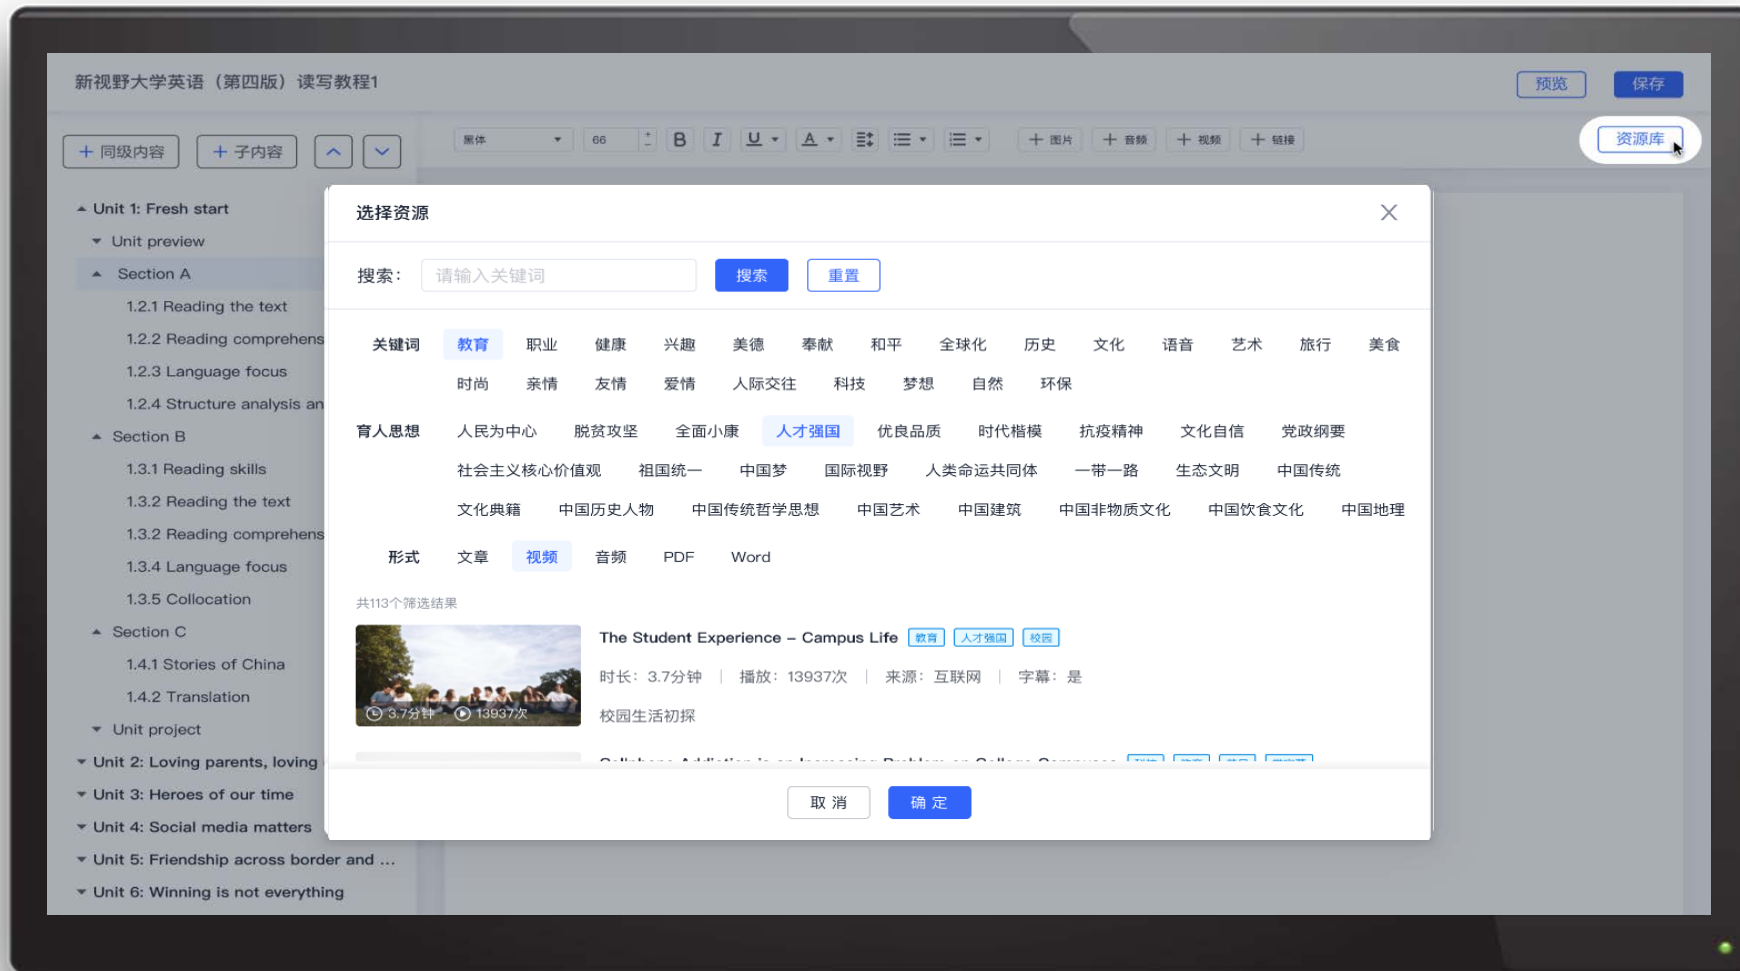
新视野大学英语（第四版）读写教程1

预览 保存

+ 同级内容 + 子内容

黑体 66 B I U A + 图片 + 音频 + 视频 + 链接

资源库

Unit 1: Fresh start
Unit preview
Section A
1.2.1 Reading the text
1.2.2 Reading comprehens
1.2.3 Language focus
1.2.4 Structure analysis an
Section B
1.3.1 Reading skills
1.3.2 Reading the text
1.3.2 Reading comprehens
1.3.4 Language focus
1.3.5 Collocation
Section C
1.4.1 Stories of China
1.4.2 Translation
Unit project
Unit 2: Loving parents, loving
Unit 3: Heroes of our time
Unit 4: Social media matters
Unit 5: Friendship across border and ...
Unit 6: Winning is not everything

选择资源

搜索： 请输入关键词 搜索 重置

关键词 教育 职业 健康 兴趣 美德 奉献 和平 全球化 历史 文化 语音 艺术 旅行 美食 时尚 亲情 友情 爱情 人际交往 科技 梦想 自然 环保

育人思想 人民为中心 脱贫攻坚 全面小康 人才强国 优良品质 时代楷模 抗疫精神 文化自信 党政纲要 社会主义核心价值观 祖国统一 中国梦 国际视野 人类命运共同体 一带一路 生态文明 中国传统 文化典籍 中国历史人物 中国传统哲学思想 中国艺术 中国建筑 中国非物质文化 中国饮食文化 中国地理

形式 文章 视频 音频 PDF Word

共113个筛选结果

3.7分钟 13937次

The Student Experience – Campus Life 教育 人才强国 校园

时长：3.7分钟 | 播放：13937次 | 来源：互联网 | 字幕：是

校园生活初探

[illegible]

取 消 确 定